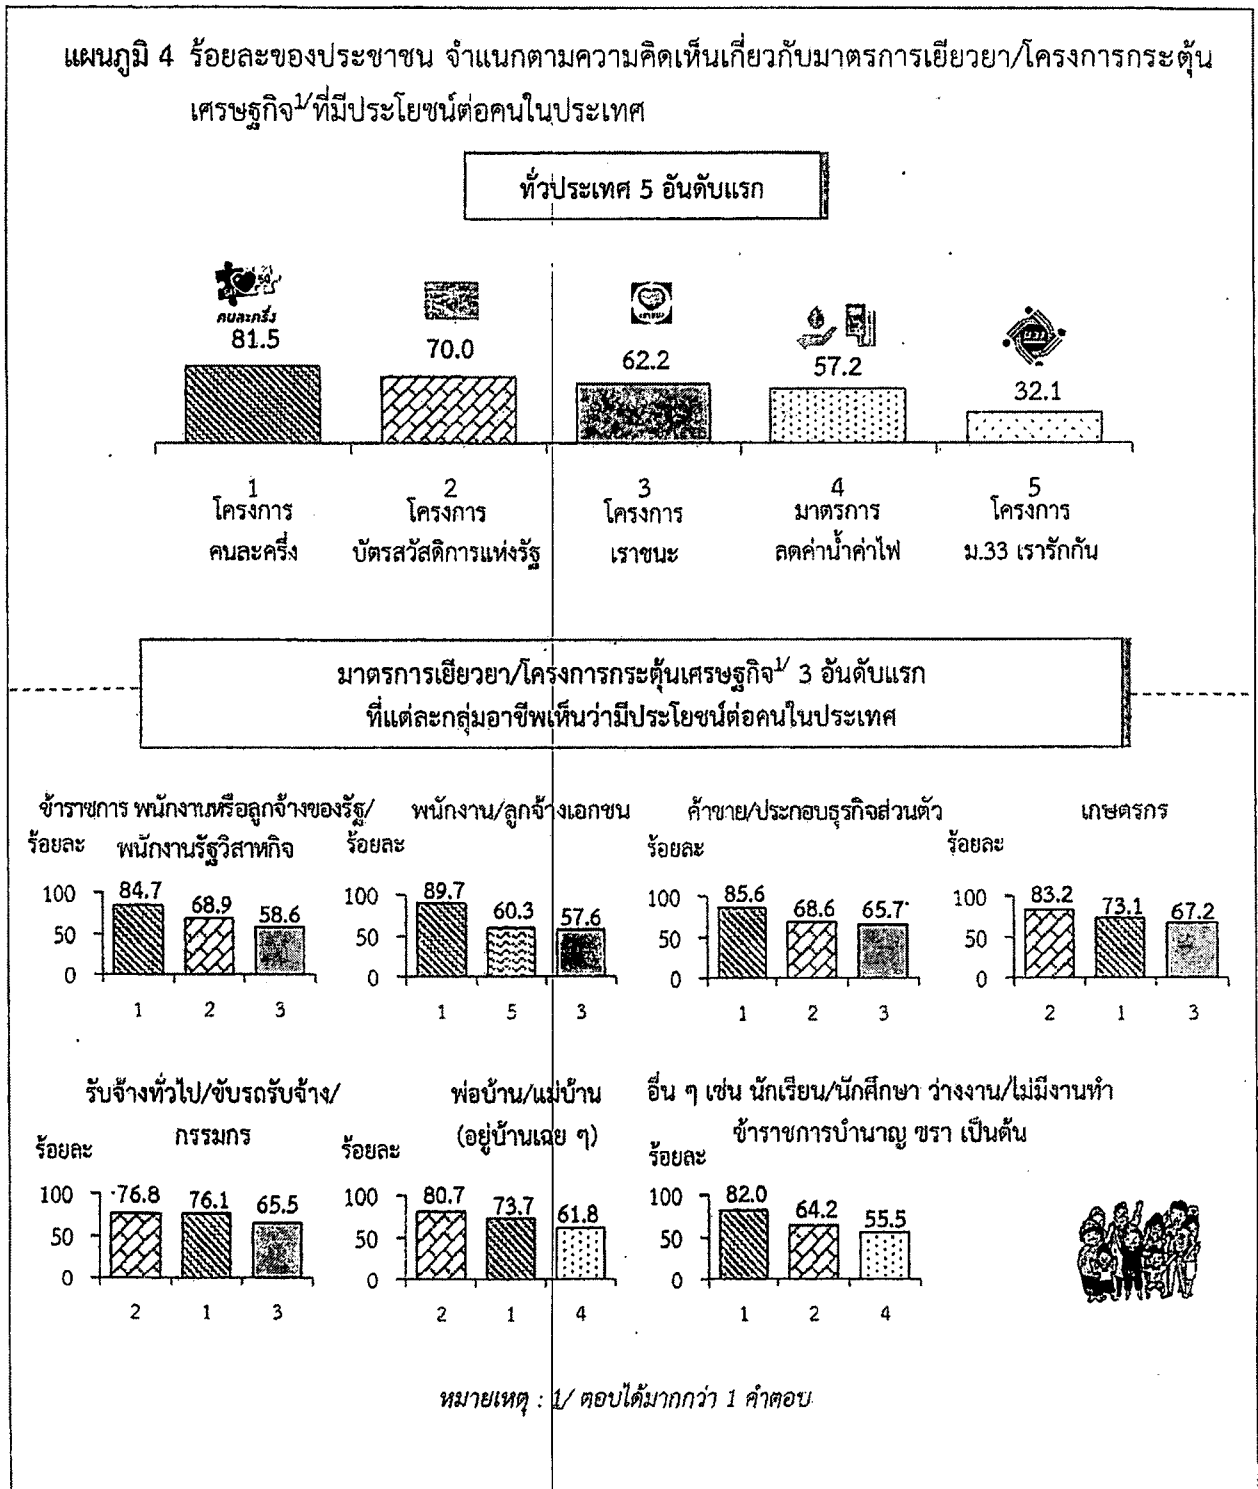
แผนภูมิ 4 ร้อยละของประชาชน จำแนกตามความคิดเห็นเกี่ยวกับมาตรการเยียวยา/โครงการกระตุ้นเศรษฐกิจ$^{1/}$ที่มีประโยชน์ต่อคนในประเทศ

ทั่วประเทศ 5 อันดับแรก

คนละครึ่ง
81.5
70.0
62.2
57.2
32.1

1 โครงการ คนละครึ่ง
2 โครงการ บัตรสวัสดิการแห่งรัฐ
3 โครงการ เราชนะ
4 มาตรการ ลดค่าน้ำค่าไฟ
5 โครงการ ม.33 เรารักกัน

มาตรการเยียวยา/โครงการกระตุ้นเศรษฐกิจ$^{1/}$ 3 อันดับแรก ที่แต่ละกลุ่มอาชีพเห็นว่ามีประโยชน์ต่อคนในประเทศ

ข้าราชการ พนักงานหรือลูกจ้างของรัฐ/พนักงานรัฐวิสาหกิจ
ร้อยละ
100
50
0
84.7 68.9 58.6
1 2 3

พนักงาน/ลูกจ้างเอกชน
ร้อยละ
100
50
0
89.7 60.3 57.6
1 5 3

ค้าขาย/ประกอบธุรกิจส่วนตัว
ร้อยละ
100
50
0
85.6 68.6 65.7
1 2 3

เกษตรกร
ร้อยละ
100
50
0
83.2 73.1 67.2
2 1 3

รับจ้างทั่วไป/ขับรถรับจ้าง/กรรมกร
ร้อยละ
100
50
0
76.8 76.1 65.5
2 1 3

พ่อบ้าน/แม่บ้าน (อยู่บ้านเฉย ๆ)
ร้อยละ
100
50
0
80.7 73.7 61.8
2 1 4

อื่น ๆ เช่น นักเรียน/นักศึกษา ว่างงาน/ไม่มีงานทำ ข้าราชการบำนาญ ชรา เป็นต้น
ร้อยละ
100
50
0
82.0 64.2 55.5
1 2 4

หมายเหตุ : 1/ ตอบได้มากกว่า 1 คำตอบ